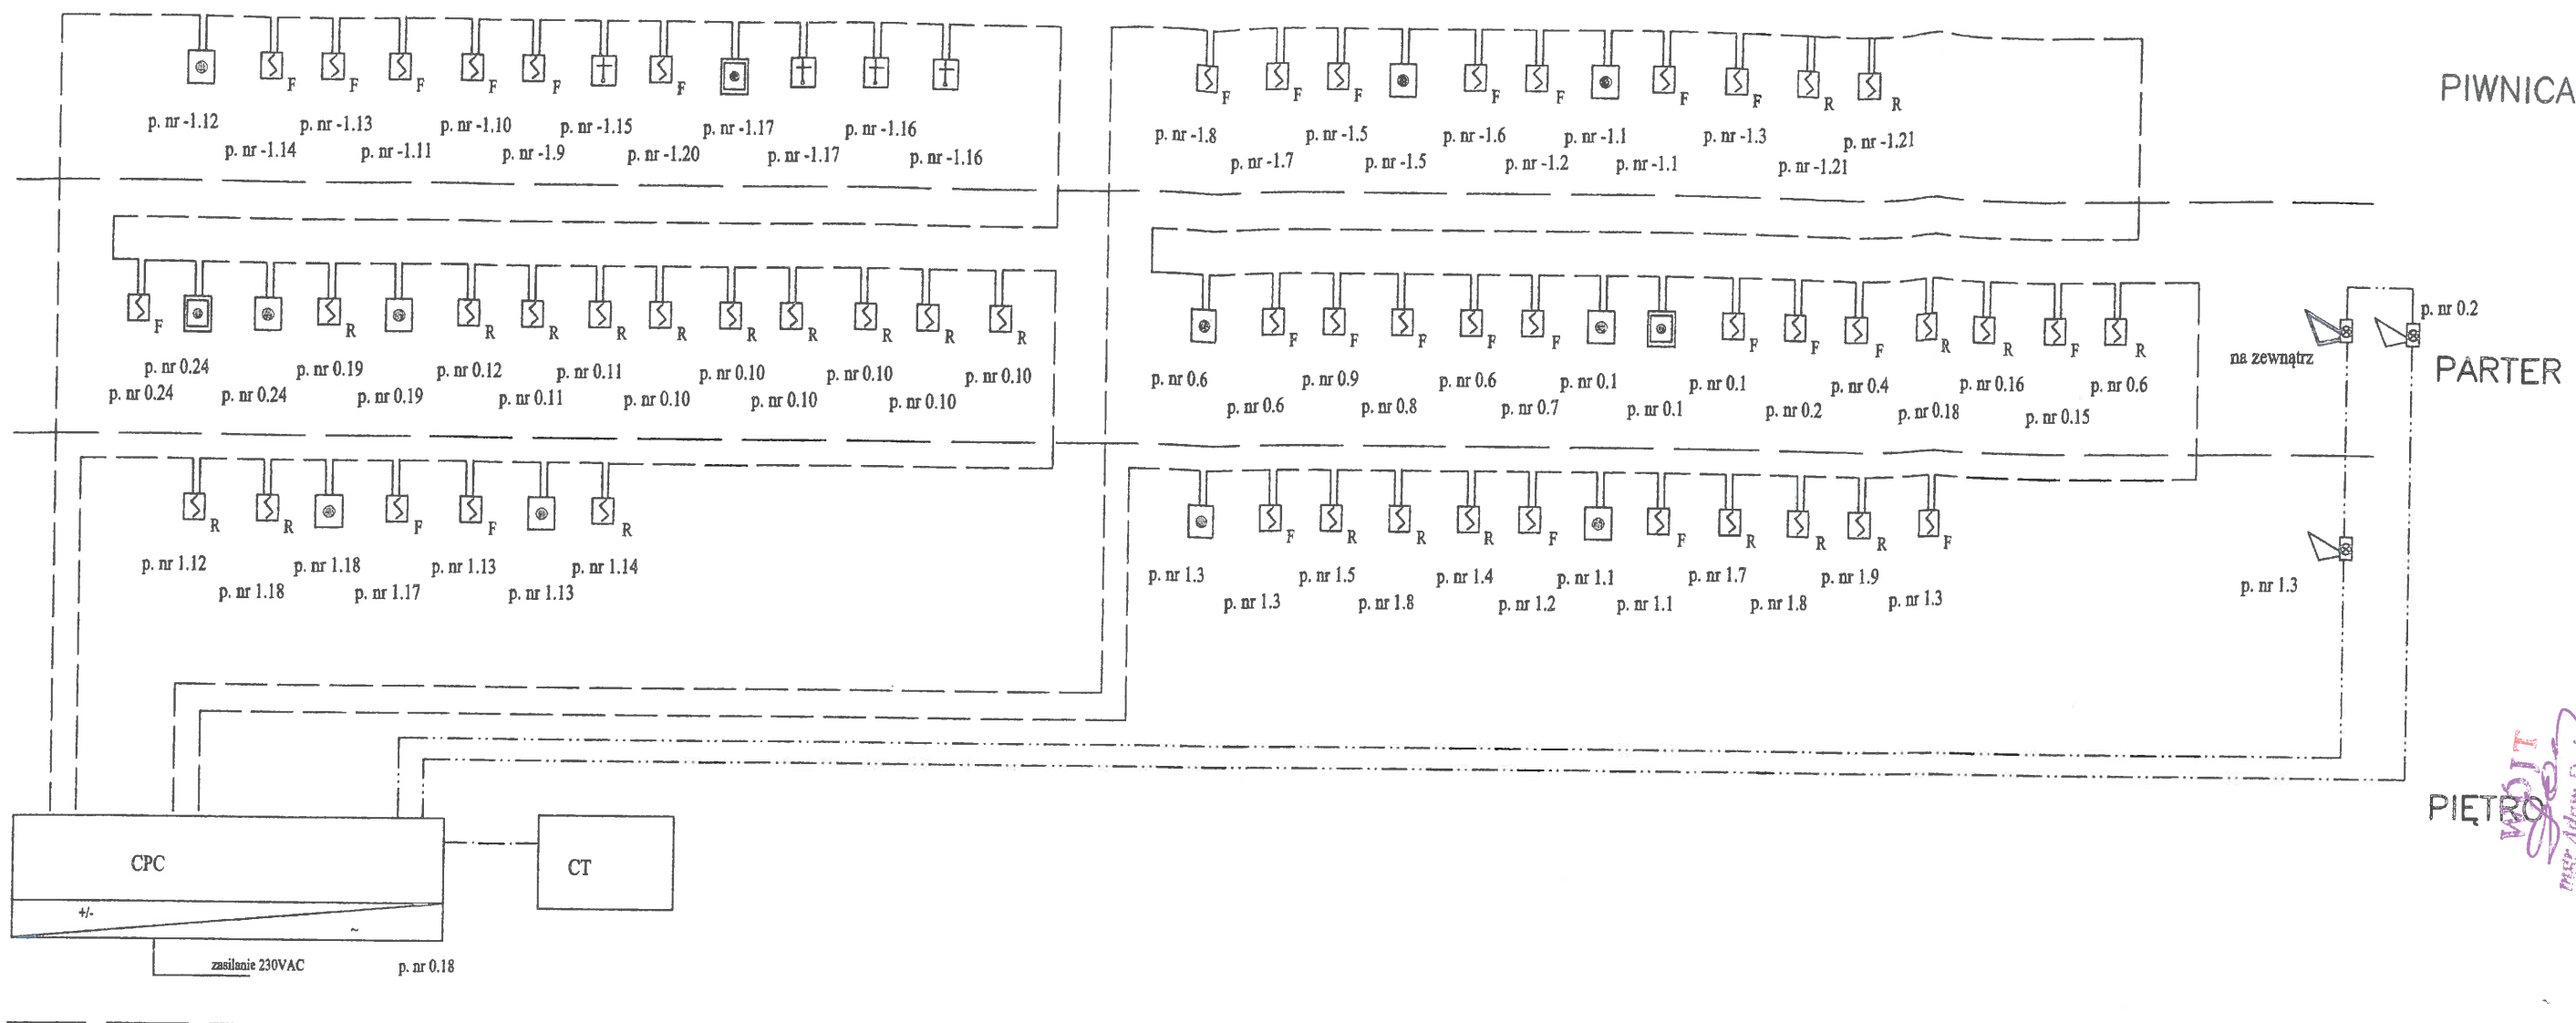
F F F F F F

p. nr -1.12 p. nr -1.13 p. nr -1.10 p. nr -1.15 p. nr -1.17 p. nr -1.16
p. nr -1.14 p. nr -1.11 p. nr -1.9 p. nr -1.20 p. nr -1.17 p. nr -1.16

F F F F F F F R R

p. nr -1.8 p. nr -1.5 p. nr -1.6 p. nr -1.1 p. nr -1.3 p. nr -1.21
p. nr -1.7 p. nr -1.5 p. nr -1.2 p. nr -1.1 p. nr -1.21

PIWNICA

F R R R R R R R R R R

p. nr 0.24 p. nr 0.19 p. nr 0.12 p. nr 0.11 p. nr 0.10 p. nr 0.10 p. nr 0.10
p. nr 0.24 p. nr 0.24 p. nr 0.19 p. nr 0.11 p. nr 0.10 p. nr 0.10 p. nr 0.10

F F F F F F F F R R F R

p. nr 0.6 p. nr 0.9 p. nr 0.6 p. nr 0.1 p. nr 0.1 p. nr 0.4 p. nr 0.16 p. nr 0.6
p. nr 0.6 p. nr 0.8 p. nr 0.7 p. nr 0.1 p. nr 0.2 p. nr 0.18 p. nr 0.15

p. nr 0.2

na zewnątrz

PARTER

R R F F R

p. nr 1.12 p. nr 1.18 p. nr 1.13 p. nr 1.14
p. nr 1.18 p. nr 1.17 p. nr 1.13

F R R R F F R R R F

p. nr 1.3 p. nr 1.5 p. nr 1.4 p. nr 1.1 p. nr 1.7 p. nr 1.9
p. nr 1.3 p. nr 1.8 p. nr 1.2 p. nr 1.1 p. nr 1.8 p. nr 1.3

p. nr 1.3

PIĘTRO

CPC

+/-

~

CT

zasilanie 230VAC

p. nr 0.18

WÓJT
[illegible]